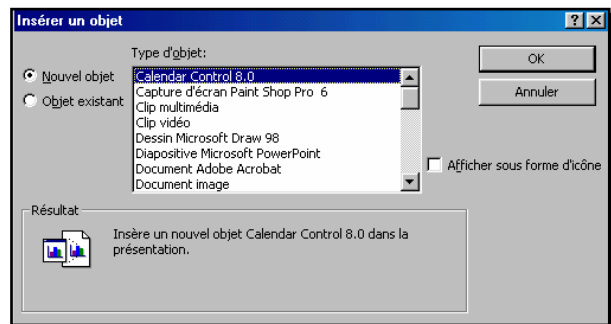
Insérer un objet

?
X

Type d'objet:

Nouvel objet

Objet existant

Calendar Control 8.0
Capture d'écran Paint Shop Pro 6
Clip multimédia
Clip vidéo
Dessin Microsoft Draw 98
Diapositive Microsoft PowerPoint
Document Adobe Acrobat
Document image

OK

Annuler

Afficher sous forme d'icône

Résultat

Insère un nouvel objet Calendar Control 8.0 dans la présentation.